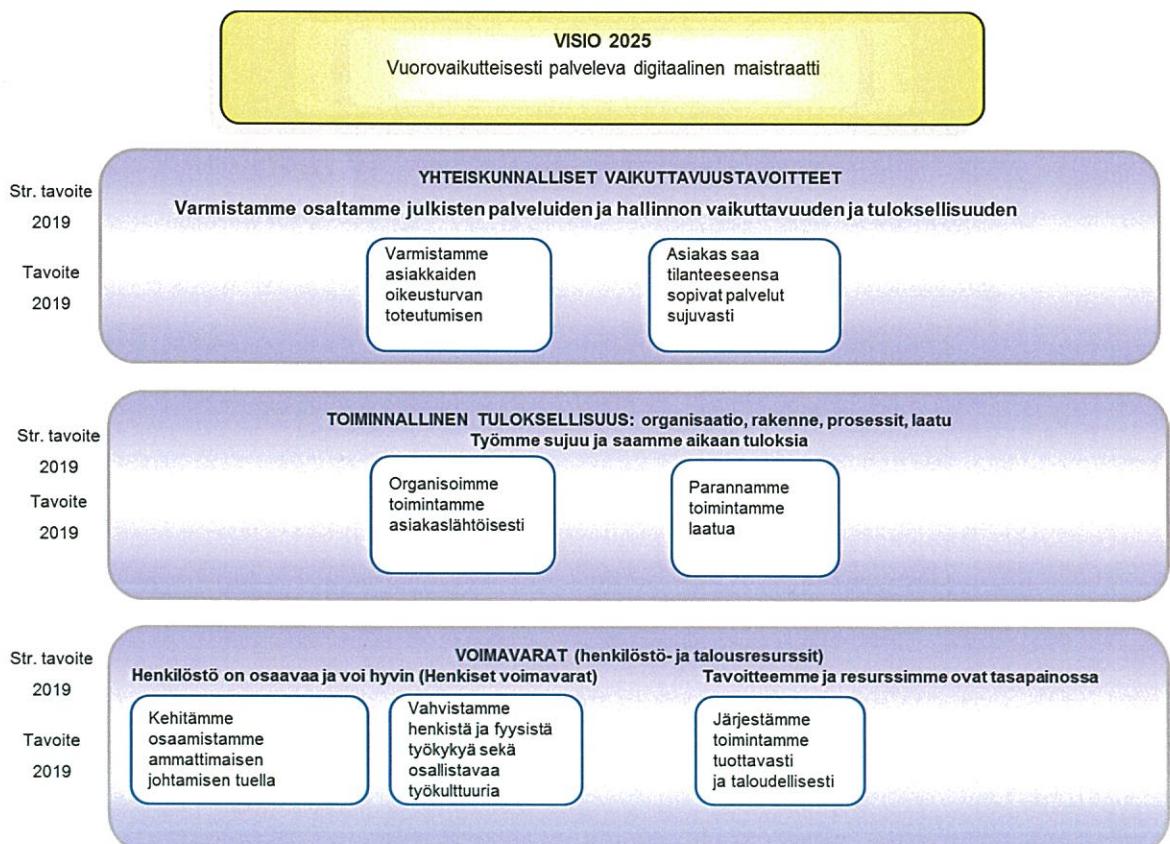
VISIO 2025
Vuorovaikutteisesti palveleva digitaalinen maistraatti

YHTEISKUNNALLISET VAIKUTTAVUUSTAVOITTEET
Varmistamme osaltamme julkisten palveluiden ja hallinnon vaikuttavuuden ja tuloksellisuuden

Str. tavoite 2019

Tavoite 2019

Varmistamme asiakkaiden oikeusturvan toteutumisen

Asiakas saa tilanteeseensa sopivat palvelut sujuvasti

TOIMINNALLINEN TULOKSELLISUUS: organisaatio, rakenne, prosessit, laatu
Työmme sujuu ja saamme aikaan tuloksia

Str. tavoite 2019

Tavoite 2019

Organisoimme toimintamme asiakaslähtöisesti

Parannamme toimintamme laatua

VOIMAVARAT (henkilöstö- ja talousresurssit)

Str. tavoite 2019

Henkilöstö on osaavaa ja voi hyvin (Henkiset voimavarat)

Tavoitteemme ja resurssimme ovat tasapainossa

Tavoite 2019

Kehitämme osaamistamme ammattimaisen johtamisen tuella

Vahvistamme henkistä ja fyysistä työkykyä sekä osallistavaa työkulttuuria

Järjestämme toimintamme tuottavasti ja taloudellisesti